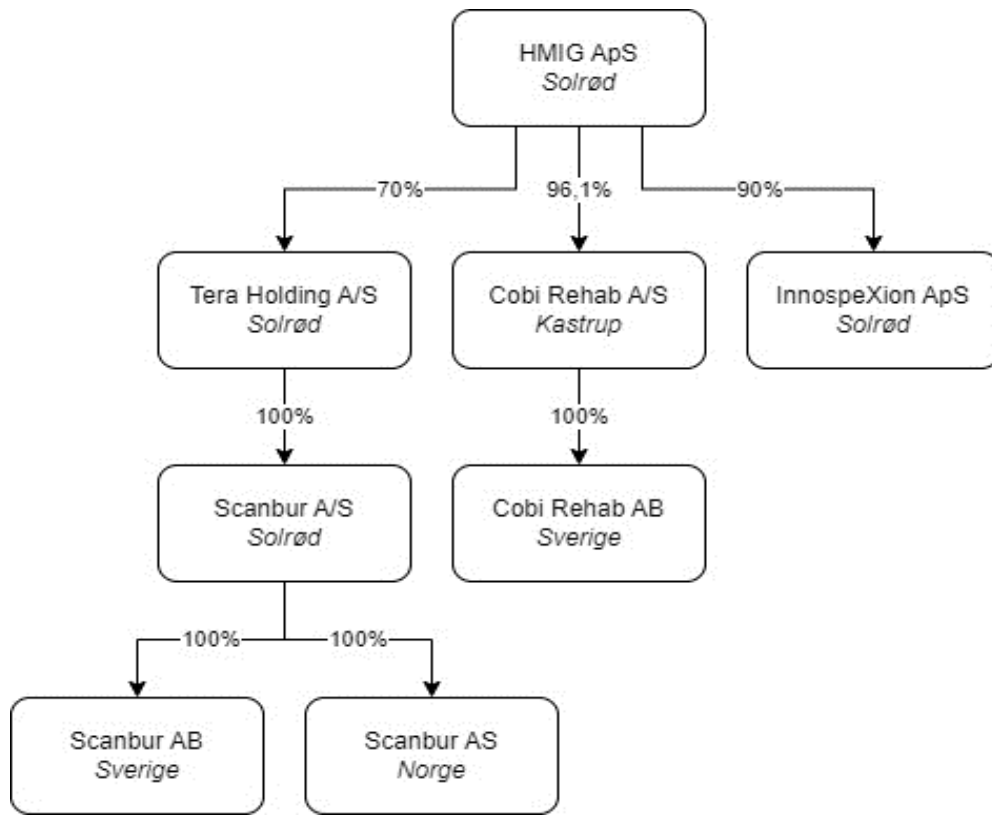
HMIG ApS
Solrød

70%

96,1%

90%

Tera Holding A/S
Solrød

Cobi Rehab A/S
Kastrup

InnospeXion ApS
Solrød

100%

100%

Scanbur A/S
Solrød

Cobi Rehab AB
Sverige

100%

100%

Scanbur AB
Sverige

Scanbur AS
Norge